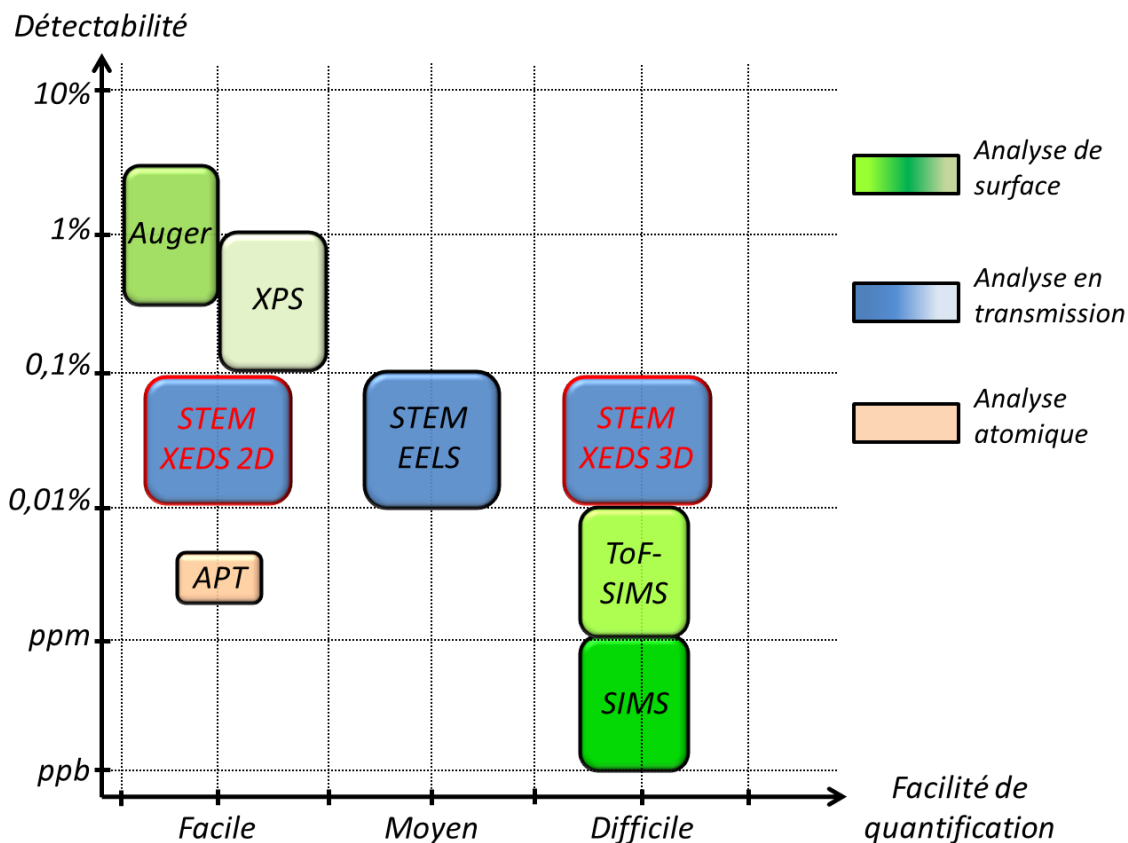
Détectabilité

10%

1%

0,1%

0,01%

ppm

ppb

Auger

XPS

STEM XEDS 2D

STEM EELS

STEM XEDS 3D

APT

ToF-SIMS

SIMS

Analyse de surface

Analyse en transmission

Analyse atomique

Facilité de quantification

Facile

Moyen

Difficile